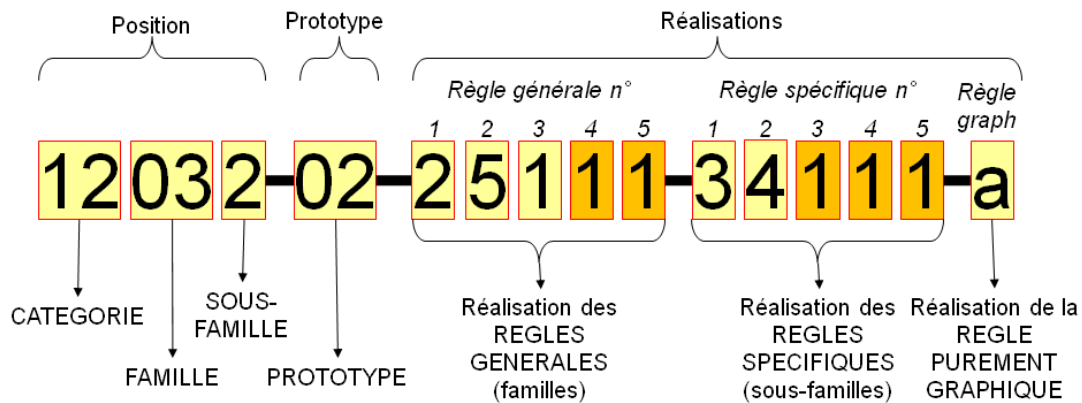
Position

Prototype

Réalisations

Règle générale n°

Règle spécifique n°

Règle graph

1 2 3 4 5

1 2 3 4 5

12 03 2 – 02 – 2 5 1 1 1 – 3 4 1 1 1 – a

CATEGORIE

FAMILLE

SOUS-FAMILLE

PROTOTYPE

Réalisation des REGLES GENERALES (familles)

Réalisation des REGLES SPECIFIQUES (sous-familles)

Réalisation de la REGLE PUREMENT GRAPHIQUE